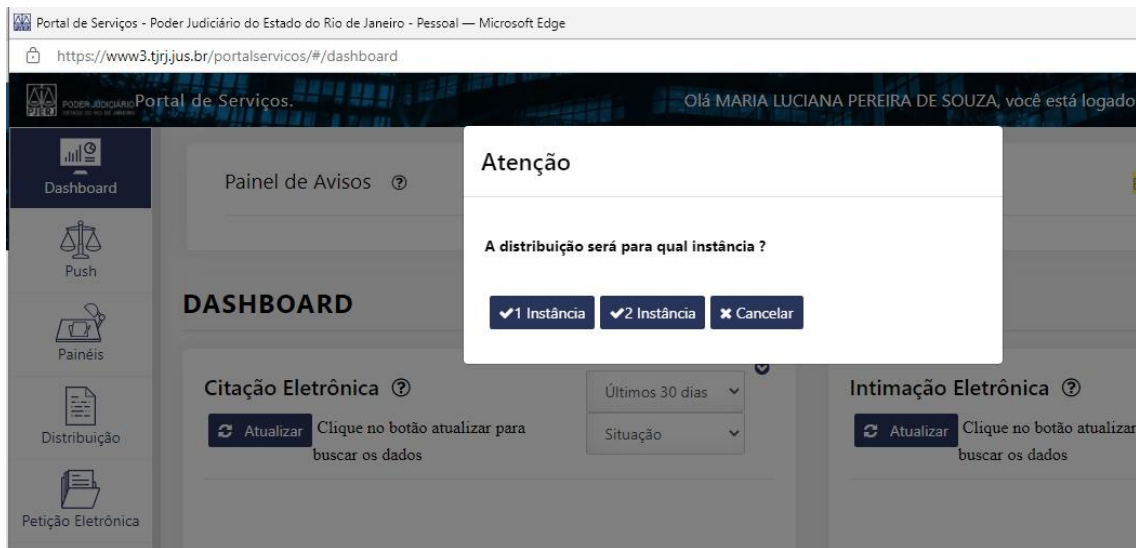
Portal de Serviços - Poder Judiciário do Estado do Rio de Janeiro - Pessoal — Microsoft Edge

https://www3.tjrj.jus.br/portalservicos/#/dashboard

PODER JUDICIÁRIO Portal de Serviços.

Olá MARIA LUCIANA PEREIRA DE SOUZA, você está logado

Dashboard

Push

Painéis

Distribuição

Petição Eletrônica

Painel de Avisos

DASHBOARD

Citação Eletrônica

Atualizar Clique no botão atualizar para buscar os dados

Últimos 30 dias

Situação

Intimação Eletrônica

Atualizar Clique no botão atualizar buscar os dados

Atenção

A distribuição será para qual instância ?

✔1 Instância ✔2 Instância ✖ Cancelar